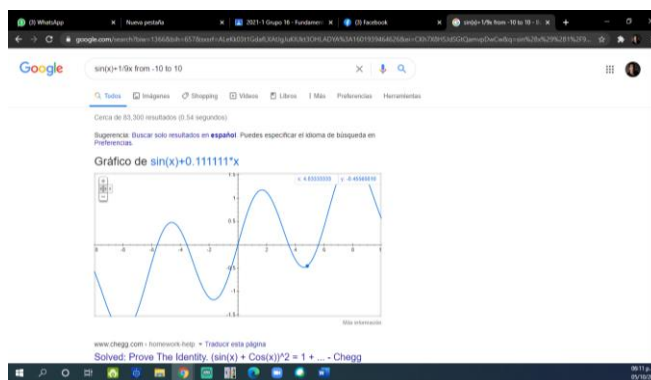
(3) WhatsApp | Nueva pestaña | 2021-1 Grupo 16 - Fundamen | (3) Facebook | sin(x)+1/9x from -10 to 10 - G

google.com/search?biw=1366&bih=657&sxsrf=

Google

sin(x)+1/9x from -10 to 10

Todos Imágenes Shopping Videos Libros Más Preferencias Herramientas

Cerca de 83,300 resultados (0.54 segundos)

Sugerencia: Buscar solo resultados en español. Puedes especificar el idioma de búsqueda en Preferencias.

Gráfico de sin(x)+0.111111*x

x: 4.53333333 y: -0.46568838

1.5
1
0.5
-0.5
-1
-1.5

-8 -6 -4 -2 2 4 6 8

Más información

www.chegg.com › homework-help ▾ Traducir esta página

Solved: Prove The Identity. (sin(x) + Cos(x))^2 = 1 + ... - Chegg

09:11 p.
05/10/